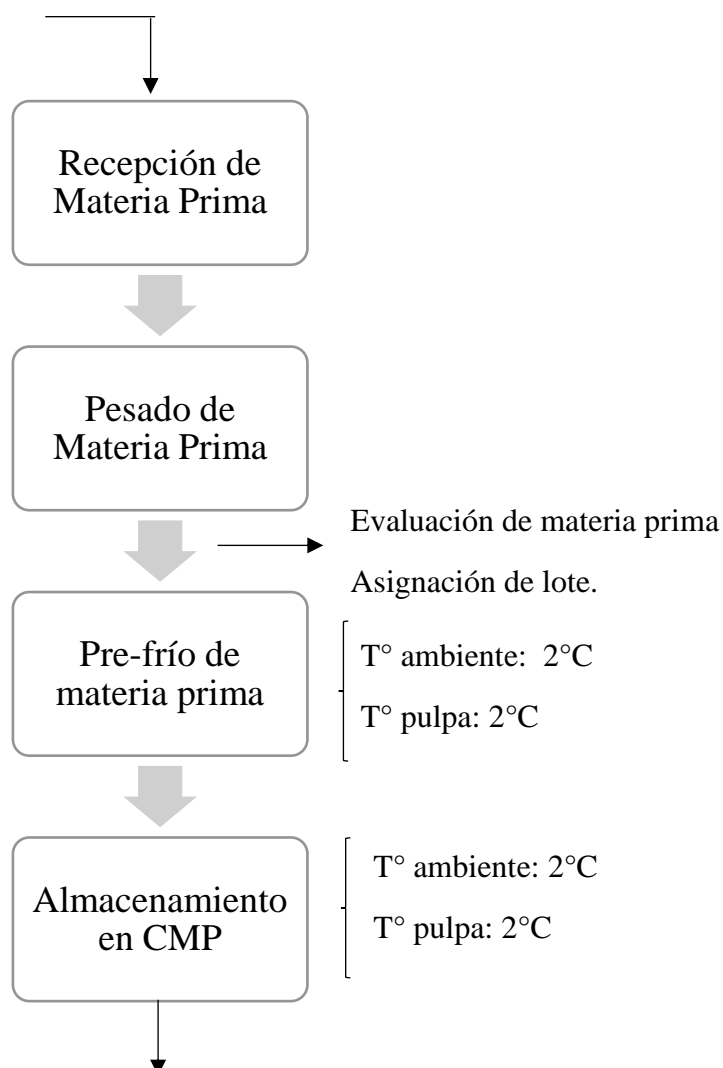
Recepción de Materia Prima

Pesado de Materia Prima

Evaluación de materia prima

Asignación de lote.

Pre-frío de materia prima

T° ambiente: 2°C

T° pulpa: 2°C

Almacenamiento en CMP

T° ambiente: 2°C

T° pulpa: 2°C